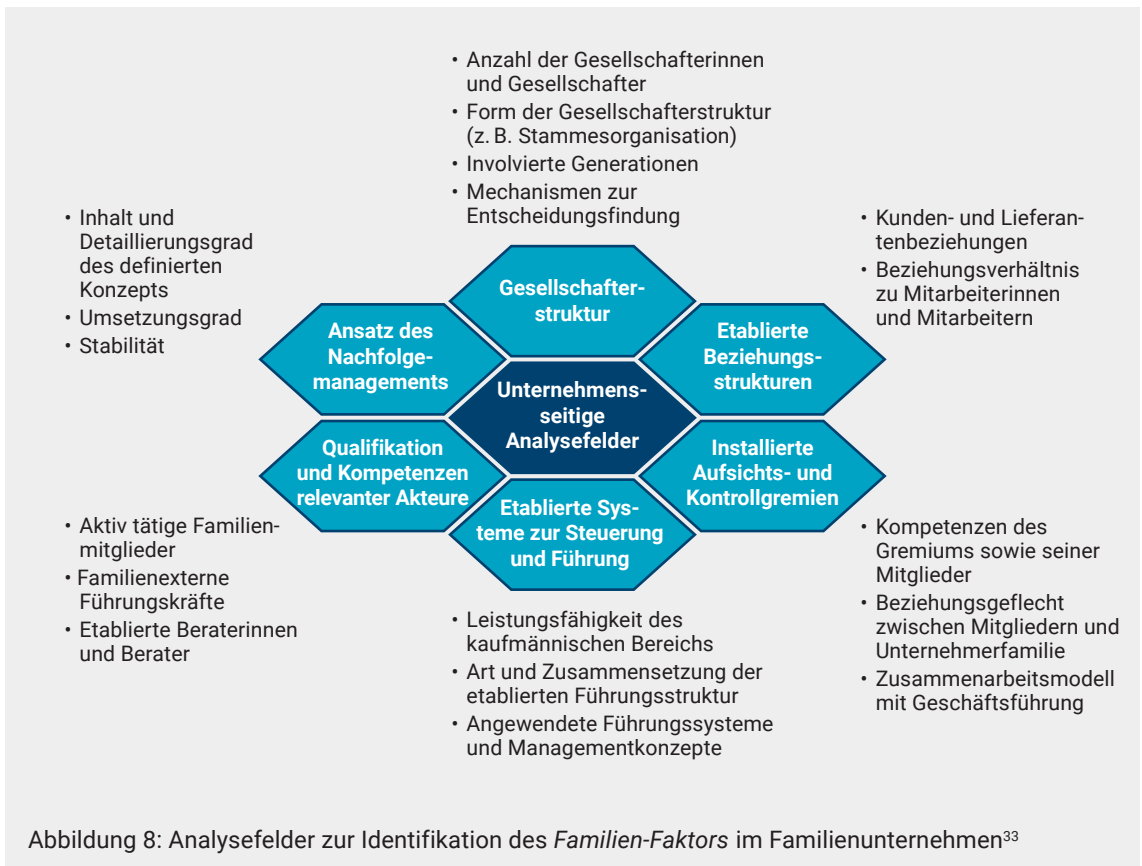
• Anzahl der Gesellschafterinnen und Gesellschafter
• Form der Gesellschafterstruktur (z. B. Stammesorganisation)
• Involvierte Generationen
• Mechanismen zur Entscheidungsfindung

• Inhalt und Detaillierungsgrad des definierten Konzepts
• Umsetzungsgrad
• Stabilität

• Kunden- und Lieferantenbeziehungen
• Beziehungsverhältnis zu Mitarbeiterinnen und Mitarbeitern

Gesellschafterstruktur

Ansatz des Nachfolgemanagements

Etablierte Beziehungsstrukturen

Unternehmensseitige Analysefelder

Qualifikation und Kompetenzen relevanter Akteure

Installierte Aufsichts- und Kontrollgremien

Etablierte Systeme zur Steuerung und Führung

• Aktiv tätige Familienmitglieder
• Familienexterne Führungskräfte
• Etablierte Beraterinnen und Berater

• Kompetenzen des Gremiums sowie seiner Mitglieder
• Beziehungsgeflecht zwischen Mitgliedern und Unternehmerfamilie
• Zusammenarbeitsmodell mit Geschäftsführung

• Leistungsfähigkeit des kaufmännischen Bereichs
• Art und Zusammensetzung der etablierten Führungsstruktur
• Angewendete Führungssysteme und Managementkonzepte

Abbildung 8: Analysefelder zur Identifikation des Familien-Faktors im Familienunternehmen$^{33}$